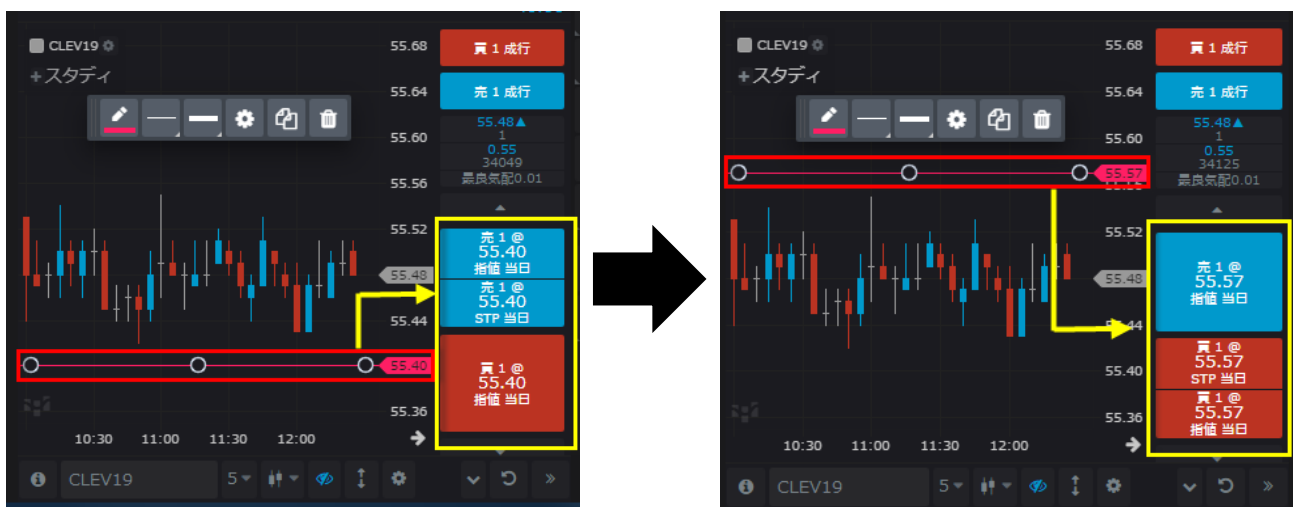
CLEV19
+スタディ
55.68
55.64
55.60
55.56
55.52
55.48
55.44
55.40
55.36
買 1 成行
売 1 成行
55.48▲
1
0.55
34049
最良気配0.01
売 1 @
55.40
指値 当日
売 1 @
55.40
STP 当日
買 1 @
55.40
指値 当日
10:30 11:00 11:30 12:00
CLEV19
5

CLEV19
+スタディ
55.68
55.64
55.60
55.57
55.52
55.48
55.44
55.40
55.36
買 1 成行
売 1 成行
55.48▲
1
0.55
34125
最良気配0.01
売 1 @
55.57
指値 当日
買 1 @
55.57
STP 当日
買 1 @
55.57
指値 当日
10:30 11:00 11:30 12:00
CLEV19
5